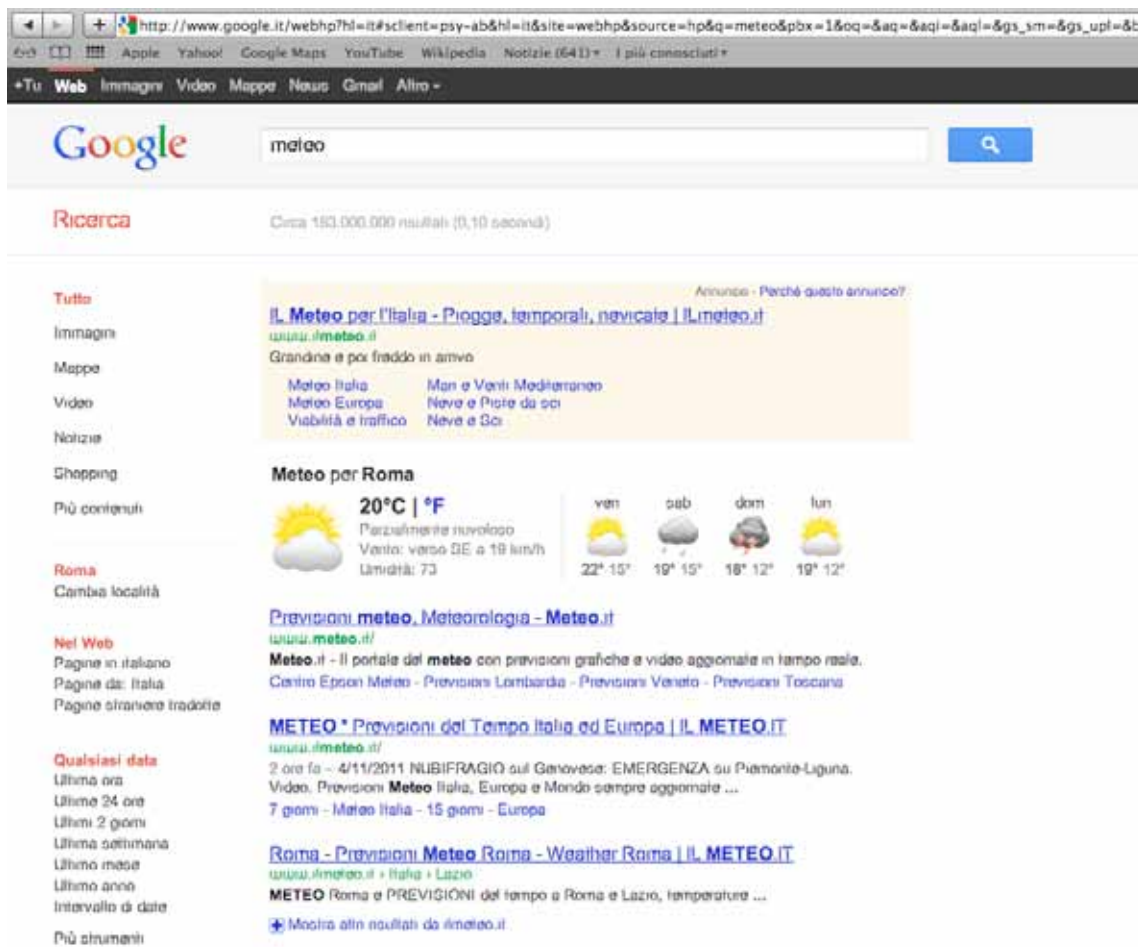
http://www.google.it/webhp?hl=it#sclient=psy-ab&hl=it&site=webhp&source=hp&q=meteo&pbx=1&oq=&aq=&aqi=&aql=&gs_sm=&gs_upl=&b

Apple Yahoo! Google Maps YouTube Wikipedia Notizie (641) ▾ I più conosciuti ▾

+Tu Web Immagini Video Mappe News Gmail Altro ▾

Google

meteo

Ricerca

Circa 153.000.000 risultati (0,10 secondi)

Tutto
Immagini
Mappe
Video
Notizie
Shopping
Più contenuti

Roma
Cambia località

Nel Web
Pagine in italiano
Pagine da: Italia
Pagine straniere tradotte

Qualsiasi data
Ultima ora
Ultime 24 ore
Ultimi 2 giorni
Ultima settimana
Ultimo mese
Ultimo anno
Intervallo di date

Più strumenti

Annuncio - Perché questo annuncio?

IL Meteo per l'Italia - Piogge, temporali, nevicate | ILmeteo.it
www.ilmeteo.it
Grandine e poi freddo in arrivo
Meteo Italia
Meteo Europa
Viabilità e traffico
Mari e Venti Mediterraneo
Neve e Piste da sci
Neve e Sci

Meteo per Roma
20°C | °F
Parzialmente nuvoloso
Vento: verso SE a 19 km/h
Umidità: 73
ven 22° 15°
sab 19° 15°
dom 18° 12°
lun 19° 12°

Previsioni meteo, Meteorologia - Meteo.it
www.meteo.it/
Meteo.it - Il portale del meteo con previsioni grafiche e video aggiornate in tempo reale.
Centro Epson Meteo - Previsioni Lombardia - Previsioni Veneto - Previsioni Toscana

METEO * Previsioni del Tempo Italia ed Europa | IL METEO.IT
www.ilmeteo.it/
2 ore fa – 4/11/2011 NUBIFRAGIO sul Genovese: EMERGENZA su Piemonte-Liguria. Video, Previsioni Meteo Italia, Europa e Mondo sempre aggiornate ...
7 giorni - Meteo Italia - 15 giorni - Europa

Roma - Previsioni Meteo Roma - Weather Roma | IL METEO.IT
www.ilmeteo.it › Italia › Lazio
METEO Roma e PREVISIONI del tempo a Roma e Lazio, temperature ...
Mostra altri risultati da ilmeteo.it